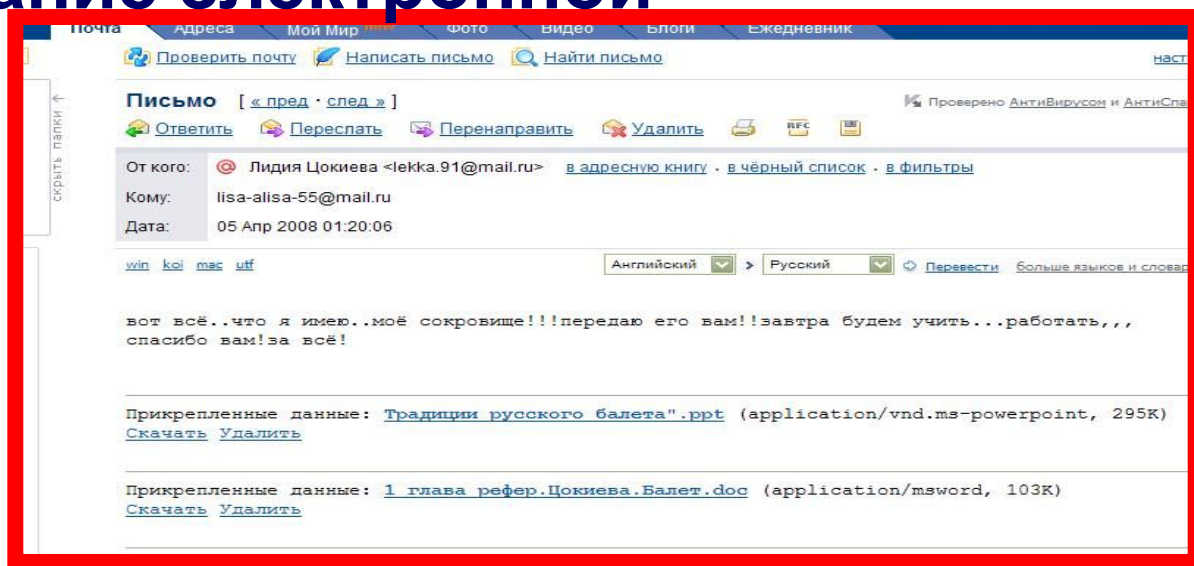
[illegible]ание электронной

Почта Адреса Мой Мир Фото Видео Блоги Ежедневник

Проверить почту Написать письмо Найти письмо наст

скрыть папки

Письмо [ « пред · след » ]

Проверено АнтиВирусом и АнтиСпа

Ответить Переслать Перенаправить Удалить

От кого: Лидия Цокиева <lekka.91@mail.ru> в адресную книгу · в чёрный список · в фильтры

Кому: lisa-alisa-55@mail.ru

Дата: 05 Апр 2008 01:20:06

win koi mac utf

Английский > Русский Перевести больше языков и словар

вот всё..что я имею..моё сокровище!!!передаю его вам!!завтра будем учить...работать,,, спасибо вам!за всё!

Прикрепленные данные: Традиции русского балета".ppt (application/vnd.ms-powerpoint, 295K)
Скачать Удалить

Прикрепленные данные: 1 глава рефер.Цокиева.Балет.doc (application/msword, 103K)
Скачать Удалить